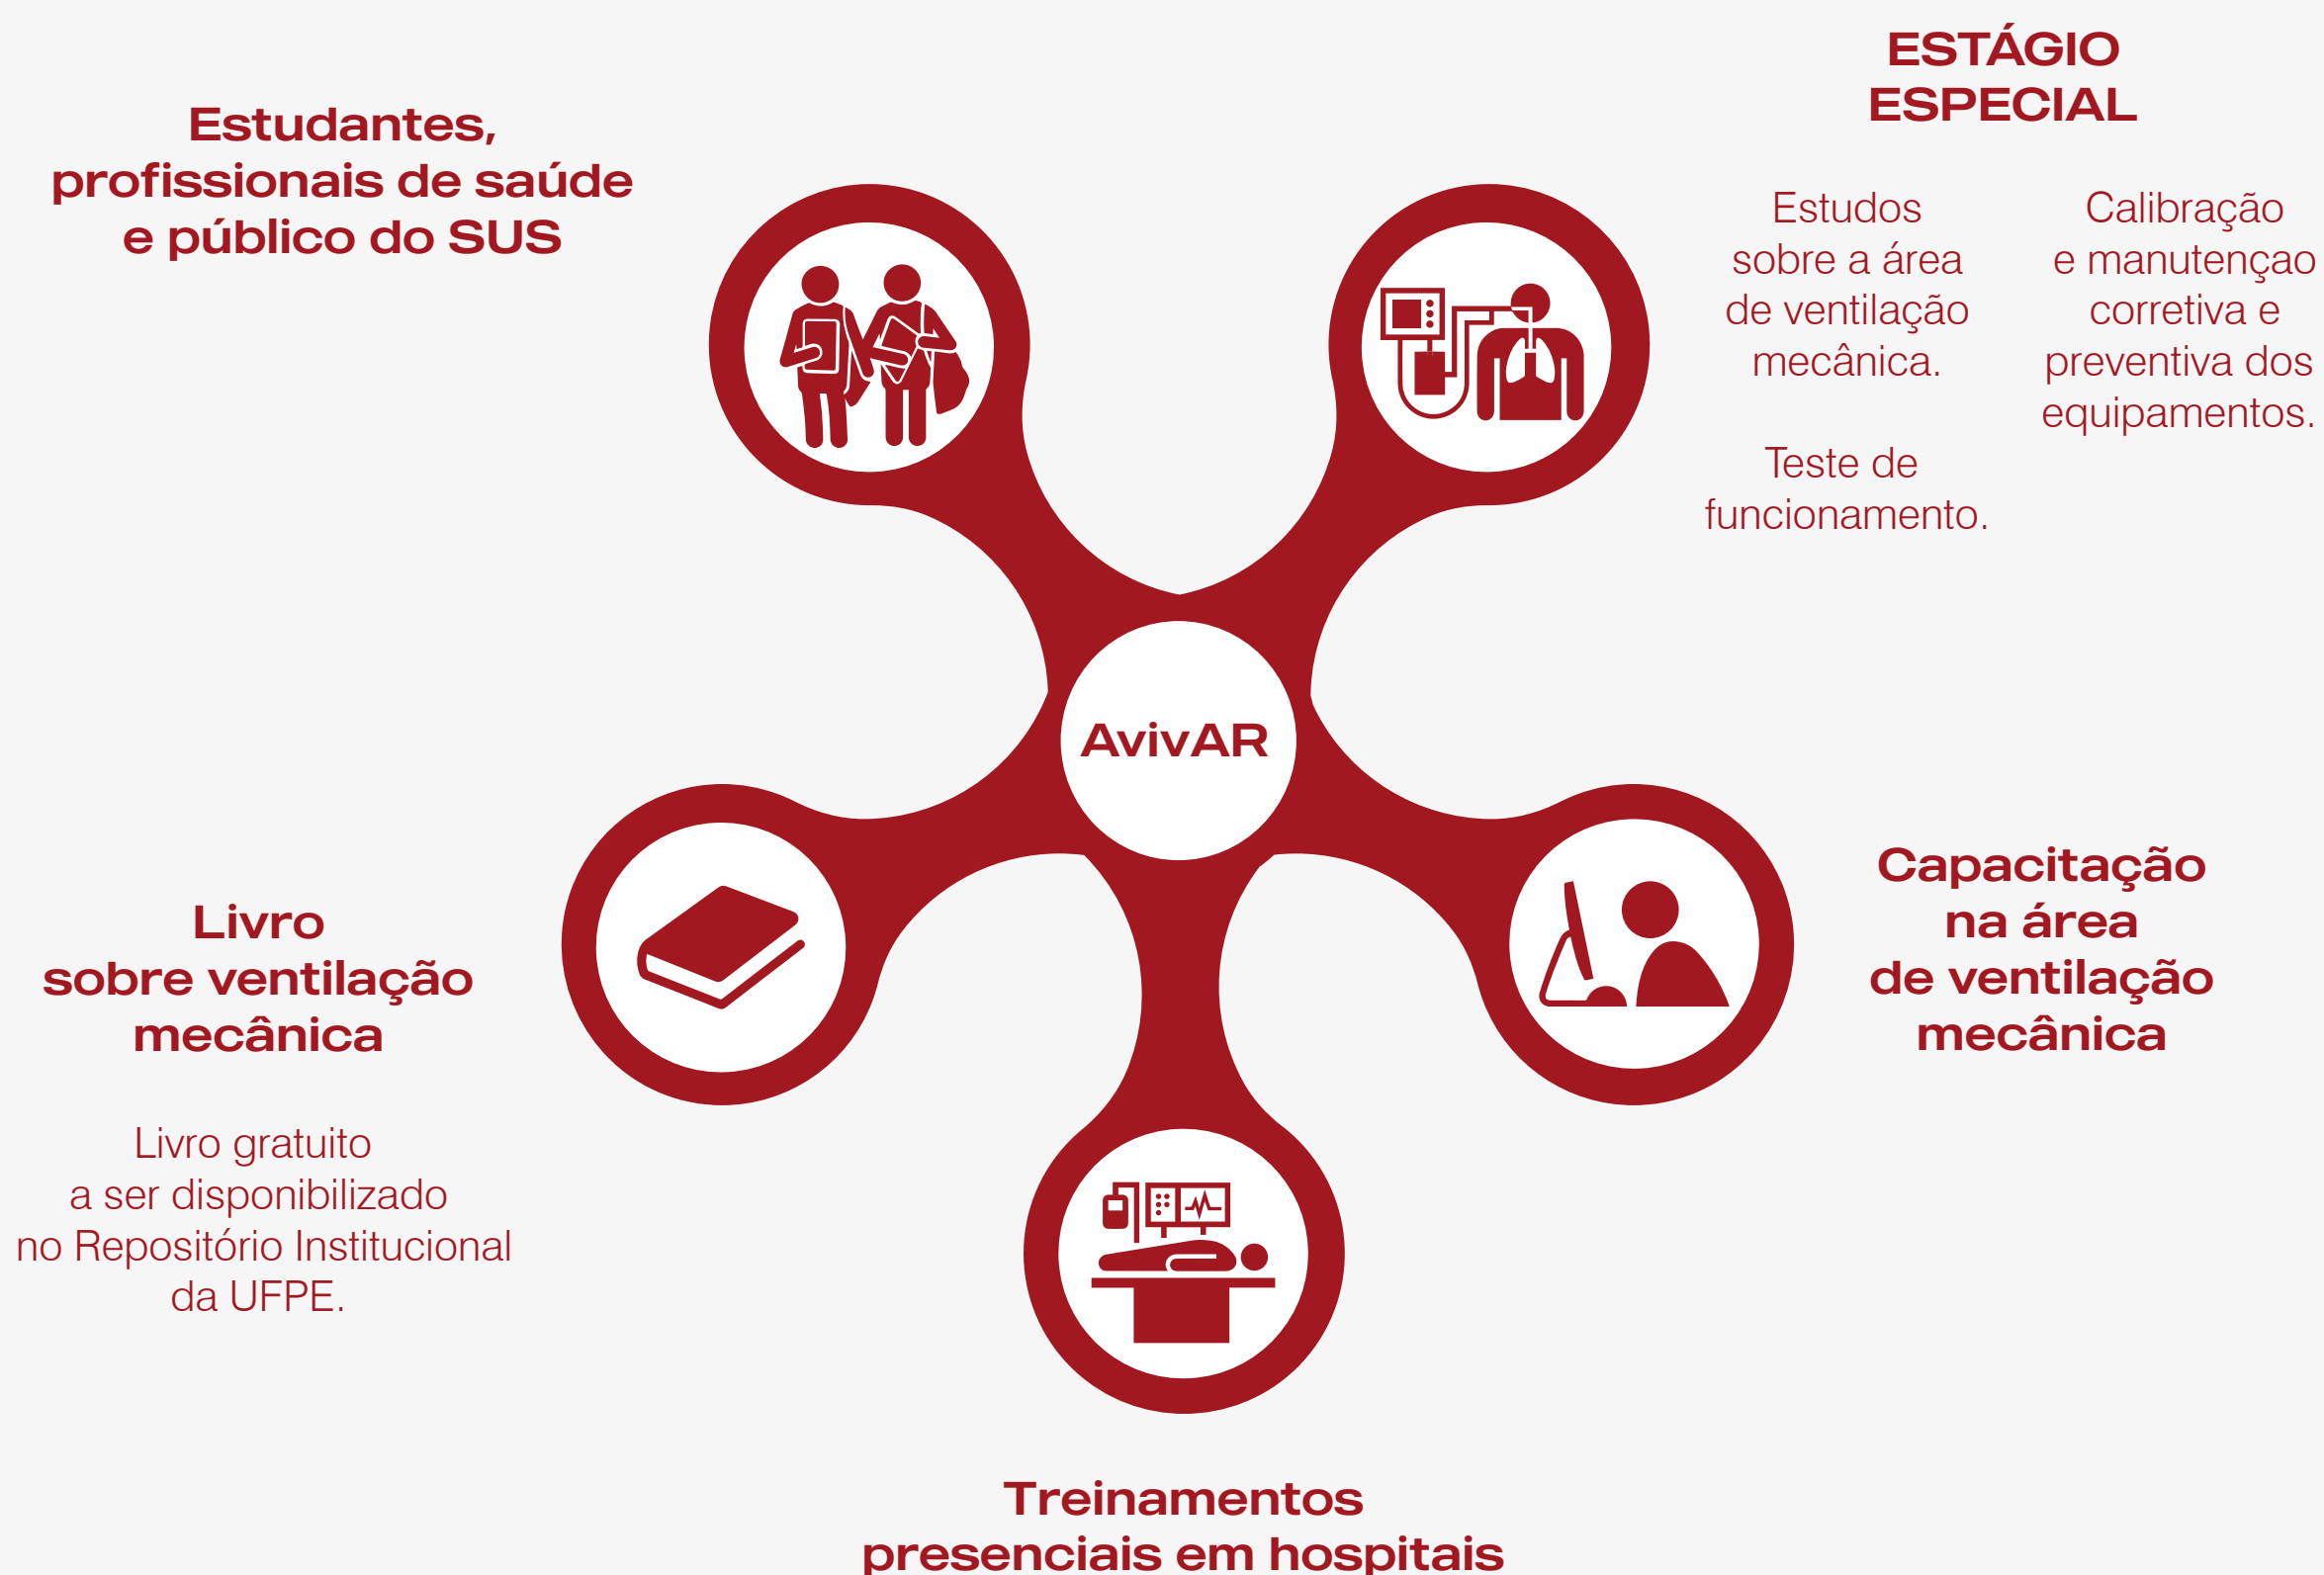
Estudantes, profissionais de saúde e público do SUS

ESTÁGIO ESPECIAL

Estudos sobre a área de ventilação mecânica.

Teste de funcionamento.

Calibração e manutençao corretiva e preventiva dos equipamentos.

AvivAR

Livro sobre ventilação mecânica

Livro gratuito a ser disponibilizado no Repositório Institucional da UFPE.

Capacitação na área de ventilação mecânica

Treinamentos presenciais em hospitais